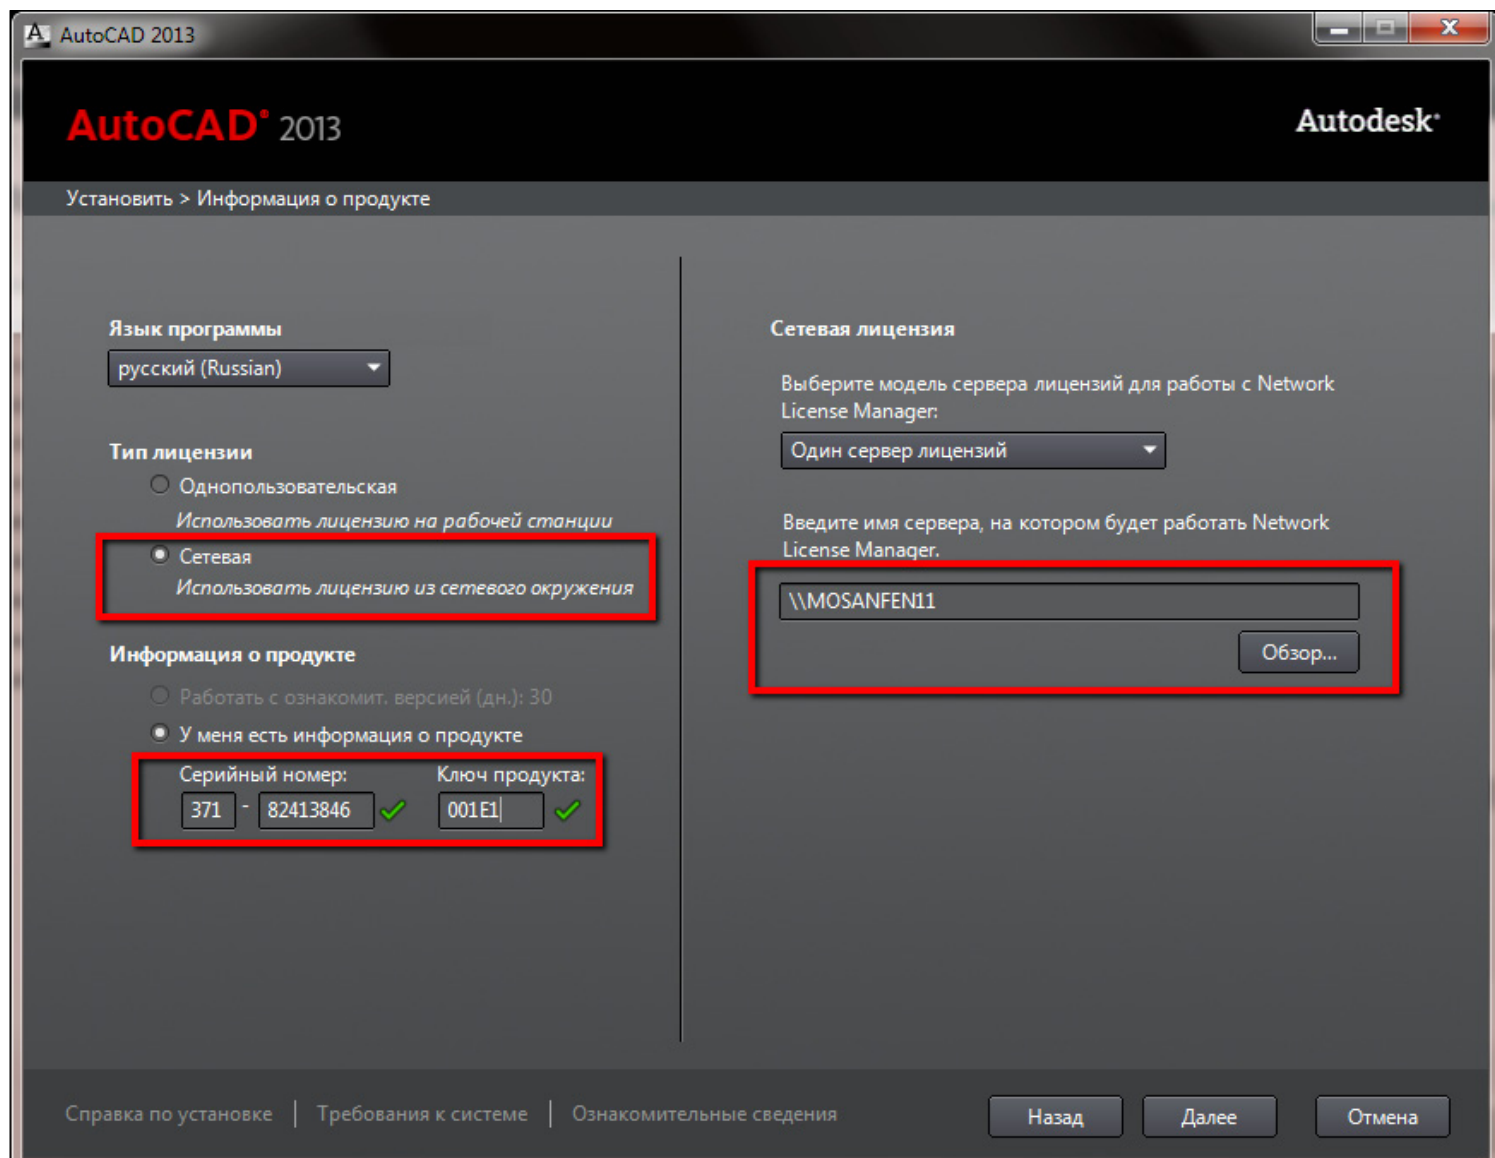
AutoCAD 2013

AutoCAD® 2013

Autodesk®

Установить > Информация о продукте

Язык программы

русский (Russian)

Тип лицензии

Однопользовательская

Использовать лицензию на рабочей станции

Сетевая

Использовать лицензию из сетевого окружения

Информация о продукте

Работать с ознакомит. версией (дн.): 30

У меня есть информация о продукте

Серийный номер:

371 - 82413846

Ключ продукта:

001E1

Сетевая лицензия

Выберите модель сервера лицензий для работы с Network License Manager:

Один сервер лицензий

Введите имя сервера, на котором будет работать Network License Manager.

\\MOSANFEN11

Обзор...

Справка по установке | Требования к системе | Ознакомительные сведения

Назад

Далее

Отмена